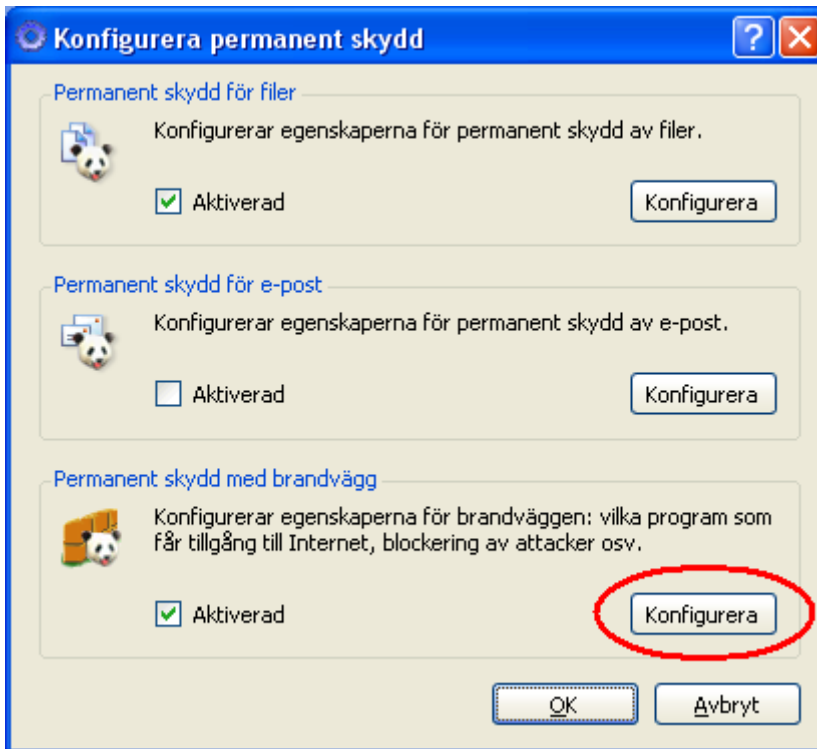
Konfigurera permanent skydd

Permanent skydd för filer

Konfigurerar egenskaperna för permanent skydd av filer.

Aktiverad

Konfigurera

Permanent skydd för e-post

Konfigurerar egenskaperna för permanent skydd av e-post.

Aktiverad

Konfigurera

Permanent skydd med brandvägg

Konfigurerar egenskaperna för brandväggen: vilka program som får tillgång till Internet, blockering av attacker osv.

Aktiverad

Konfigurera

OK

Avbryt